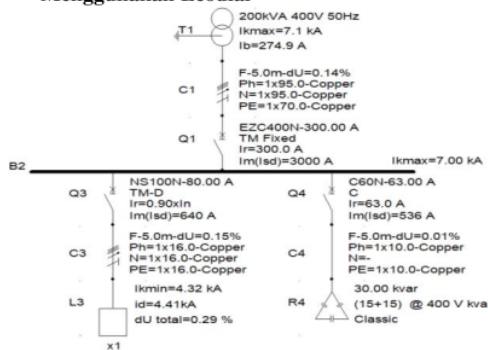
Menggunakan Ecodial

T1
200kVA 400V 50Hz
Ikmax=7.1 kA
Ib=274.9 A

C1
F-5.0m-dU=0.14%
Ph=1x95.0-Copper
N=1x95.0-Copper
PE=1x70.0-Copper

Q1
EZC400N-300.00 A
TM Fixed
Ir=300.0 A
Im(Isd)=3000 A

B2
Ikmax=7.00 kA

Q3
NS100N-80.00 A
TM-D
Ir=0.90xIn
Im(Isd)=640 A

C3
F-5.0m-dU=0.15%
Ph=1x16.0-Copper
N=1x16.0-Copper
PE=1x16.0-Copper

Ikmin=4.32 kA
id=4.41kA
dU total=0.29 %

L3
x1

Q4
C60N-63.00 A
C
Ir=63.0 A
Im(Isd)=536 A

C4
F-5.0m-dU=0.01%
Ph=1x10.0-Copper
N=-
PE=1x10.0-Copper

R4
30.00 kvar
(15+15) @ 400 V kva
Classic